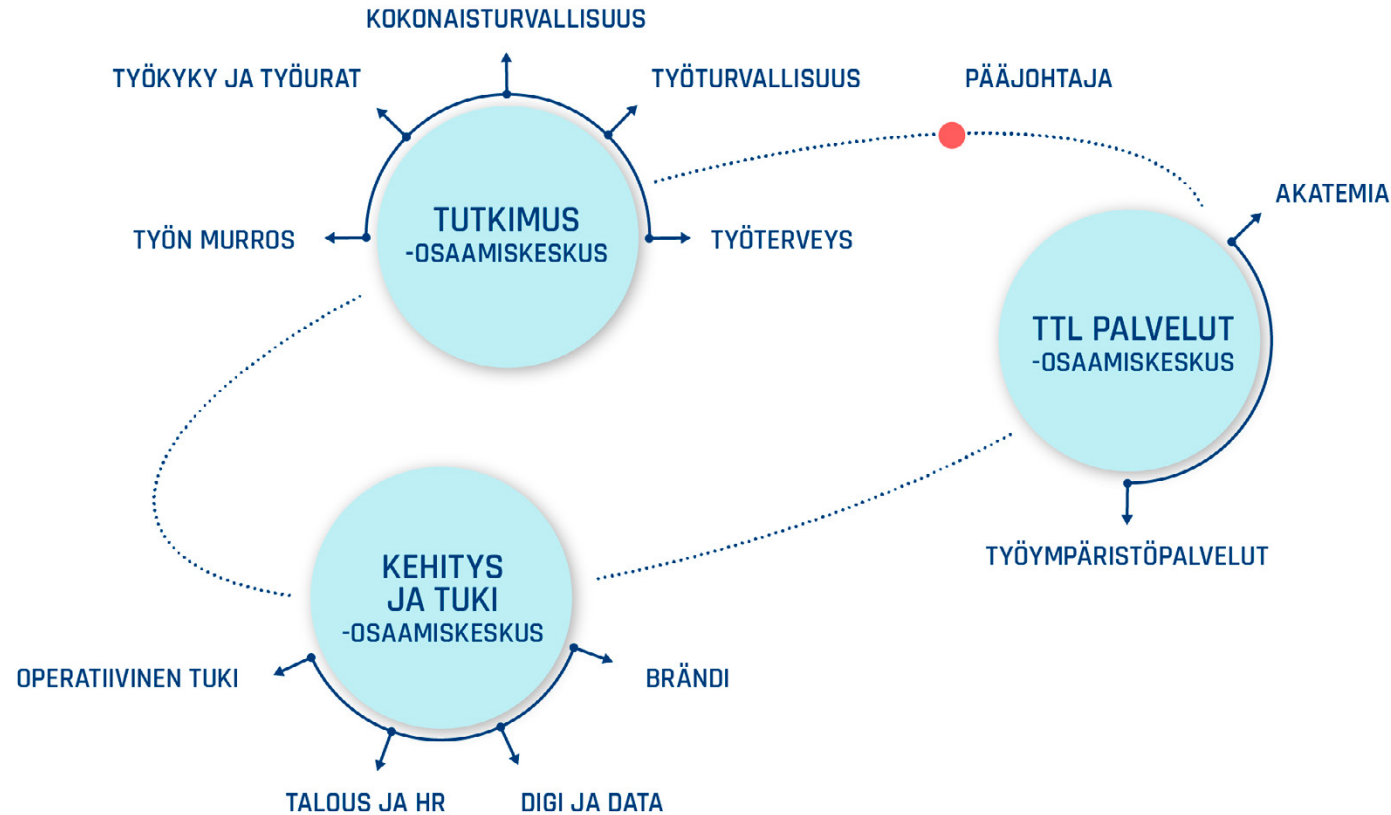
KOKONAISTURVALLISUUS

TYÖKYKY JA TYÖURAT

TYÖTURVALLISUUS

PÄÄJOHTAJA

TUTKIMUS
-OSAAMISKESKUS

TYÖN MURROS

TYÖTERVEYS

AKATEMIA

TTL PALVELUT
-OSAAMISKESKUS

TYÖYMPÄRISTÖPALVELUT

KEHITYS
JA TUKI
-OSAAMISKESKUS

OPERATIIVINEN TUKI

BRÄNDI

TALOUS JA HR

DIGI JA DATA